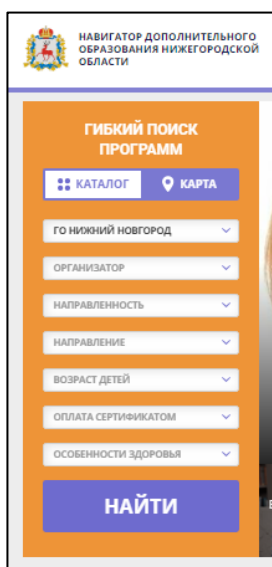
НАВИГАТОР ДОПОЛНИТЕЛЬНОГО ОБРАЗОВАНИЯ НИЖЕГОРОДСКОЙ ОБЛАСТИ

ГИБКИЙ ПОИСК ПРОГРАММ

КАТАЛОГ

КАРТА

ГО НИЖНИЙ НОВГОРОД

ОРГАНИЗАТОР

НАПРАВЛЕННОСТЬ

НАПРАВЛЕНИЕ

ВОЗРАСТ ДЕТЕЙ

ОПЛАТА СЕРТИФИКАТОМ

ОСОБЕННОСТИ ЗДОРОВЬЯ

НАЙТИ